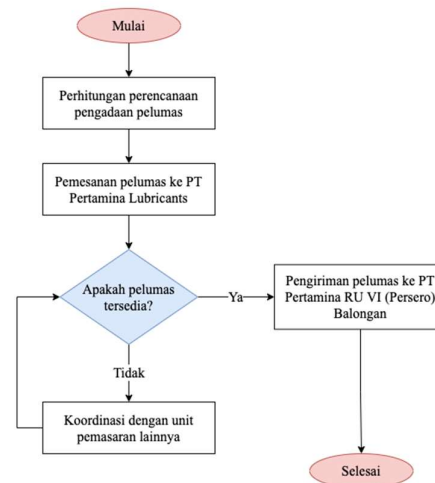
Mulai

Perhitungan perencanaan pengadaan pelumas

Pemesanan pelumas ke PT Pertamina Lubricants

Apakah pelumas tersedia?

Ya

Pengiriman pelumas ke PT Pertamina RU VI (Persero) Balongan

Tidak

Koordinasi dengan unit pemasaran lainnya

Selesai